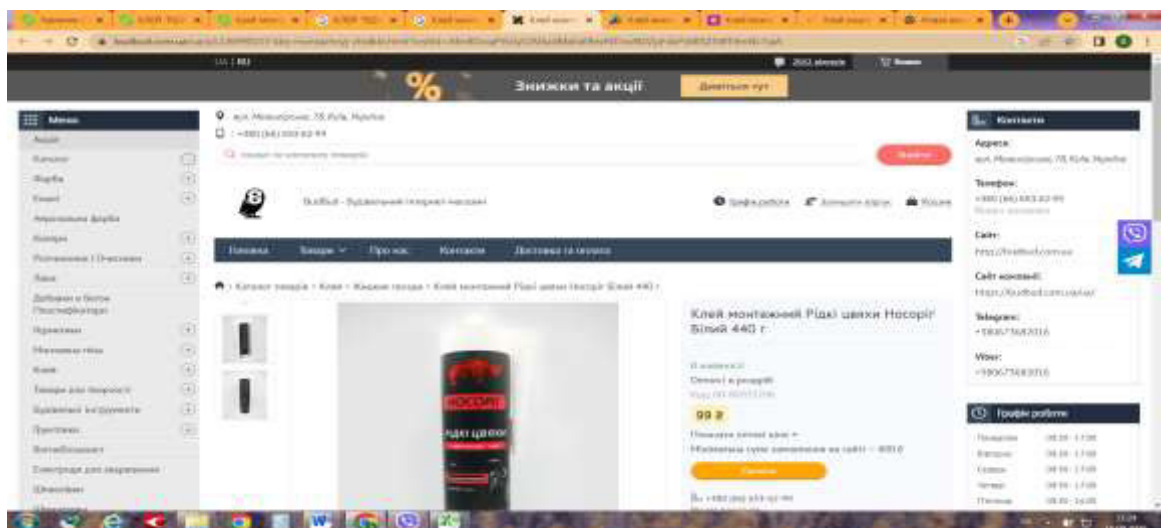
Знижки та акції

Детальніше тут

Меню

Акції

Контакти

вул. Московська, 7Б, Київ, Україна

Клей монтажний Рідкі цвяхи Носоріг Білий 440 г

99 ₴

НОСОРІГ

Рідкі цвяхи

Головна

Товари

Про нас

Контакти

Доставка та оплата

Адреса:

Телефон:

Сайт:

Сайт компанії:

Telegram:

Viber:

Графік роботи